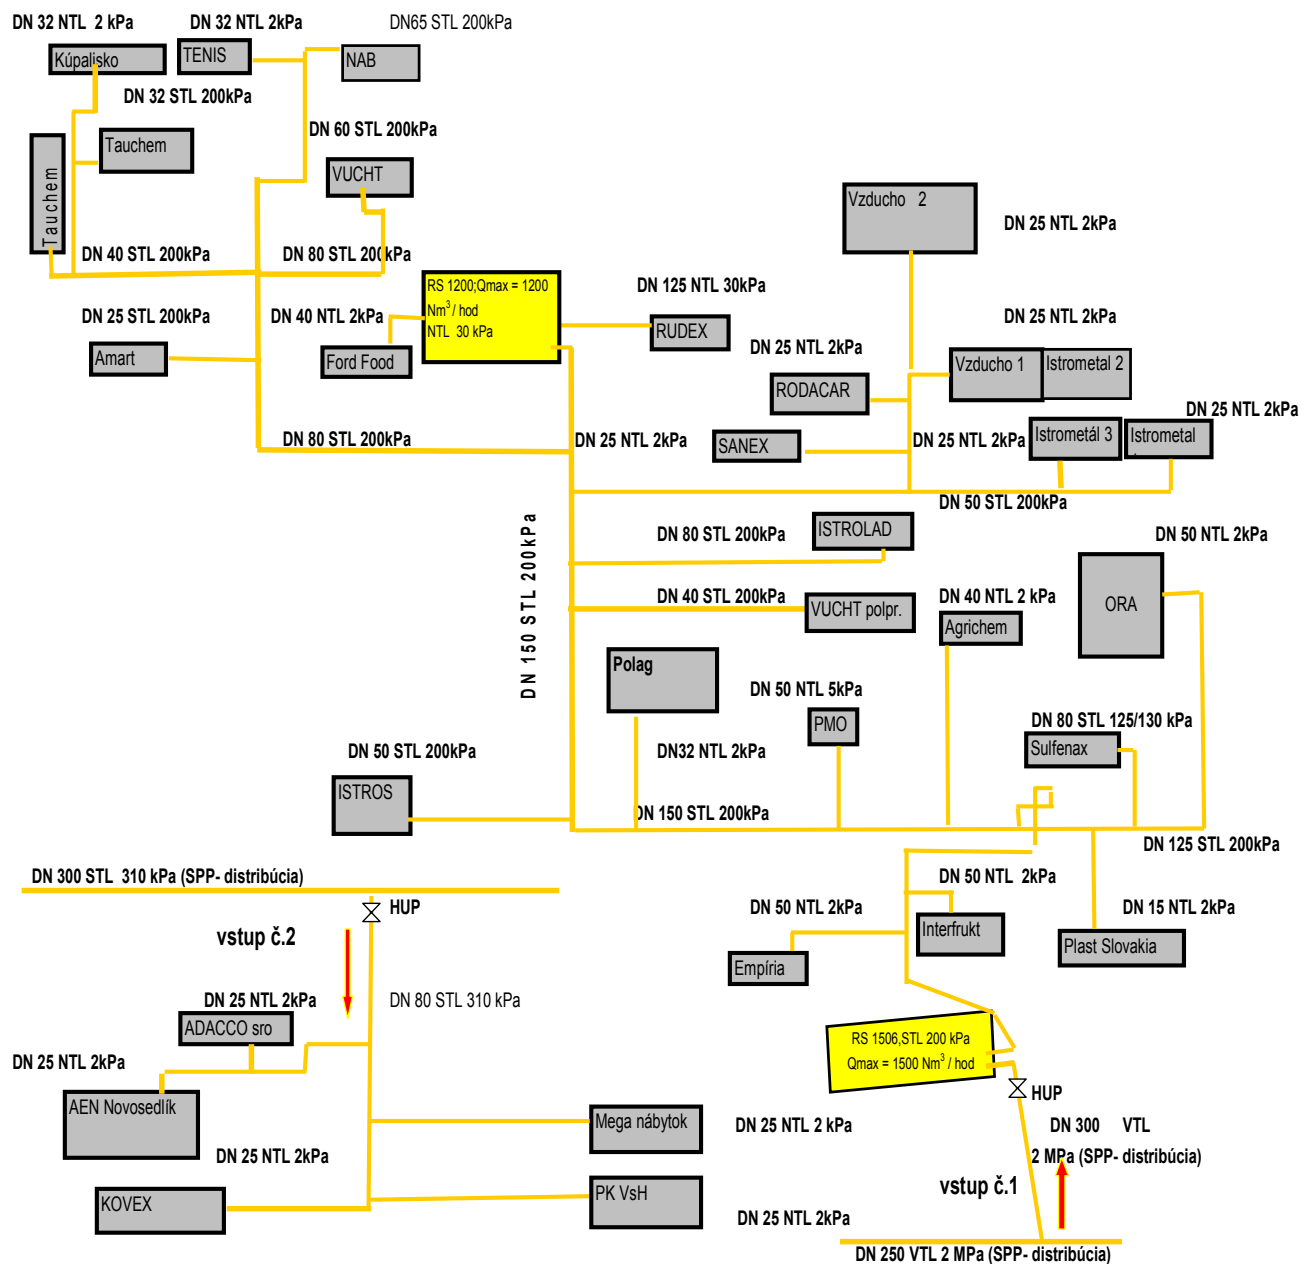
DN 32 NTL 2 kPa
DN 32 NTL 2kPa
DN65 STL 200kPa
Kúpalisko
TENIS
NAB
DN 32 STL 200kPa
DN 60 STL 200kPa
Tauchem
Tauchem
VUCHT
DN 40 STL 200kPa
DN 80 STL 200kPa
Vzducho 2
DN 25 NTL 2kPa
RS 1200;Qmax = 1200 Nm$^3$/ hod NTL 30 kPa
DN 125 NTL 30kPa
DN 25 STL 200kPa
DN 40 NTL 2kPa
RUDEX
DN 25 NTL 2kPa
Amart
Ford Food
DN 25 NTL 2kPa
Vzducho 1
Istrometal 2
RODACAR
DN 25 NTL 2kPa
SANEX
Istrometál 3
Istrometal
DN 80 STL 200kPa
DN 25 NTL 2kPa
DN 25 NTL 2kPa
DN 50 STL 200kPa
DN 80 STL 200kPa
ISTROLAD
DN 50 NTL 2kPa
DN 150 STL 200kPa
DN 40 STL 200kPa
VUCHT polpr.
DN 40 NTL 2 kPa
ORA
Agrichem
Polag
DN 50 NTL 5kPa
PMO
DN 80 STL 125/130 kPa
DN 50 STL 200kPa
DN32 NTL 2kPa
Sulfenax
ISTROS
DN 150 STL 200kPa
DN 125 STL 200kPa
DN 300 STL 310 kPa (SPP- distribúcia)
DN 50 NTL 2kPa
HUP
DN 50 NTL 2kPa
DN 15 NTL 2kPa
vstup č.2
Interfrukt
Plast Slovakia
Empíria
DN 25 NTL 2kPa
DN 80 STL 310 kPa
ADACCO sro
RS 1506,STL 200 kPa Qmax = 1500 Nm$^3$/ hod
DN 25 NTL 2kPa
HUP
AEN Novosedlík
Mega nábytok
DN 25 NTL 2 kPa
DN 300 VTL 2 MPa (SPP- distribúcia)
DN 25 NTL 2kPa
KOVEX
PK VsH
vstup č.1
DN 25 NTL 2kPa
DN 250 VTL 2 MPa (SPP- distribúcia)